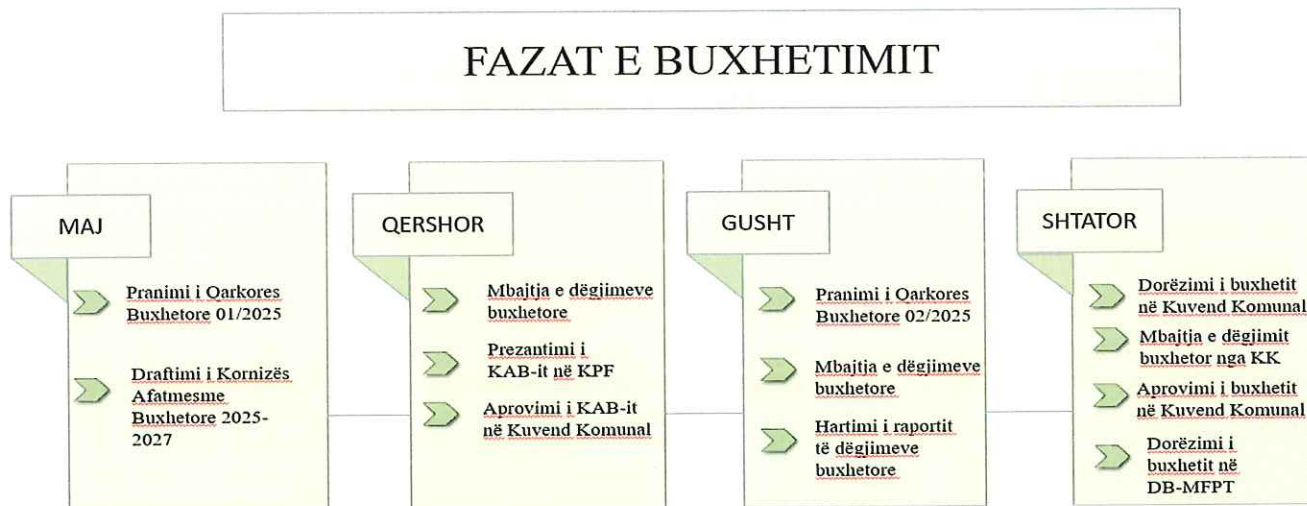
FAZAT E BUXHETIMIT

MAJ

Pranimi i Qarkores Buxhetore 01/2025

Draftimi i Kornizës Afatmesme Buxhetore 2025-2027

QERSHOR

Mbajtja e dëgjimeve buxhetore

Prezantimi i KAB-it në KPF

Aprovimi i KAB-it në Kuvend Komunal

GUSHT

Pranimi i Qarkores Buxhetore 02/2025

Mbajtja e dëgjimeve buxhetore

Hartimi i raportit të dëgjimeve buxhetore

SHTATOR

Dorëzimi i buxhetit në Kuvend Komunal

Mbajtja e dëgjimit buxhetor nga KK

Aprovimi i buxhetit në Kuvend Komunal

Dorëzimi i buxhetit në DB-MFPT